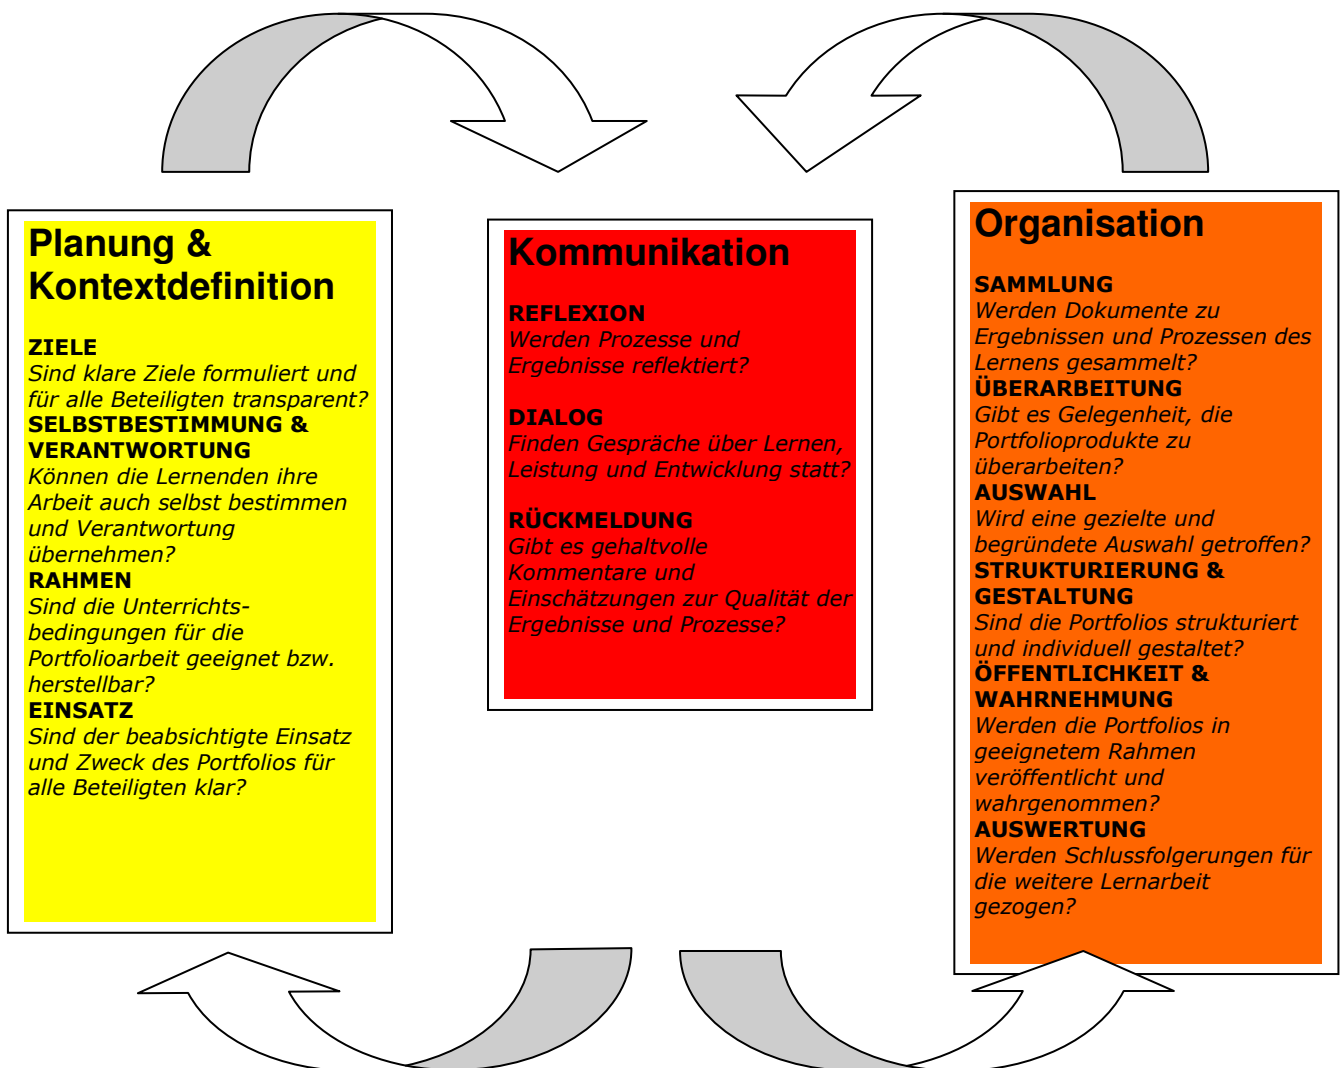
Planung & Kontextdefinition

ZIELE
Sind klare Ziele formuliert und für alle Beteiligten transparent?
SELBSTBESTIMMUNG & VERANTWORTUNG
Können die Lernenden ihre Arbeit auch selbst bestimmen und Verantwortung übernehmen?
RAHMEN
Sind die Unterrichtsbedingungen für die Portfolioarbeit geeignet bzw. herstellbar?
EINSATZ
Sind der beabsichtigte Einsatz und Zweck des Portfolios für alle Beteiligten klar?

Kommunikation

REFLEXION
Werden Prozesse und Ergebnisse reflektiert?

DIALOG
Finden Gespräche über Lernen, Leistung und Entwicklung statt?

RÜCKMELDUNG
Gibt es gehaltvolle Kommentare und Einschätzungen zur Qualität der Ergebnisse und Prozesse?

Organisation

SAMMLUNG
Werden Dokumente zu Ergebnissen und Prozessen des Lernens gesammelt?
ÜBERARBEITUNG
Gibt es Gelegenheit, die Portfolioprodukte zu überarbeiten?
AUSWAHL
Wird eine gezielte und begründete Auswahl getroffen?
STRUKTURIERUNG & GESTALTUNG
Sind die Portfolios strukturiert und individuell gestaltet?
ÖFFENTLICHKEIT & WAHRNEHMUNG
Werden die Portfolios in geeignetem Rahmen veröffentlicht und wahrgenommen?
AUSWERTUNG
Werden Schlussfolgerungen für die weitere Lernarbeit gezogen?